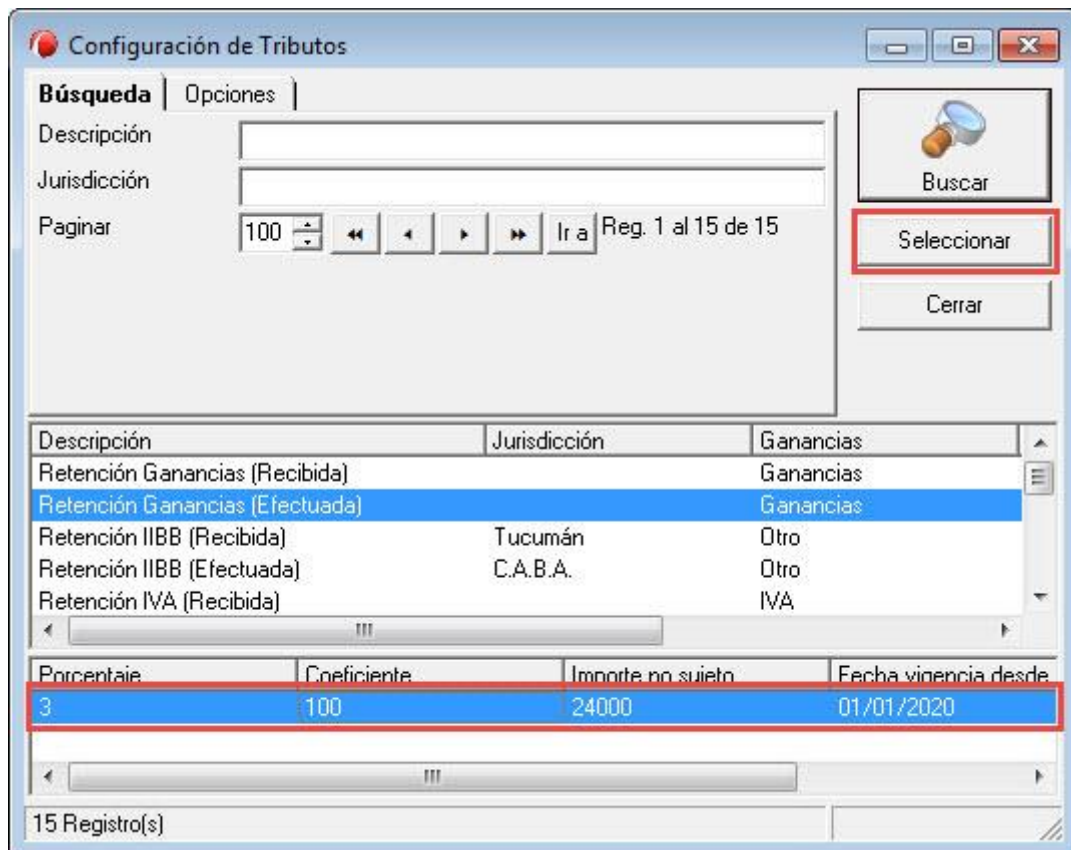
Configuración de Tributos

Búsqueda | Opciones

Descripción

Jurisdicción

Paginar 100 Ir a Reg. 1 al 15 de 15

Buscar

Seleccionar

Cerrar

| Descripción | Jurisdicción | Ganancias |
|---|---|---|
| Retención Ganancias (Recibida) | | Ganancias |
| Retención Ganancias (Efectuada) | | Ganancias |
| Retención IIBB (Recibida) | Tucumán | Otro |
| Retención IIBB (Efectuada) | C.A.B.A. | Otro |
| Retención IVA (Recibida) | | IVA |

| Porcentaje | Coeficiente | Importe no sujeto | Fecha vigencia desde |
|---|---|---|---|
| 3 | 100 | 24000 | 01/01/2020 |

15 Registro(s)